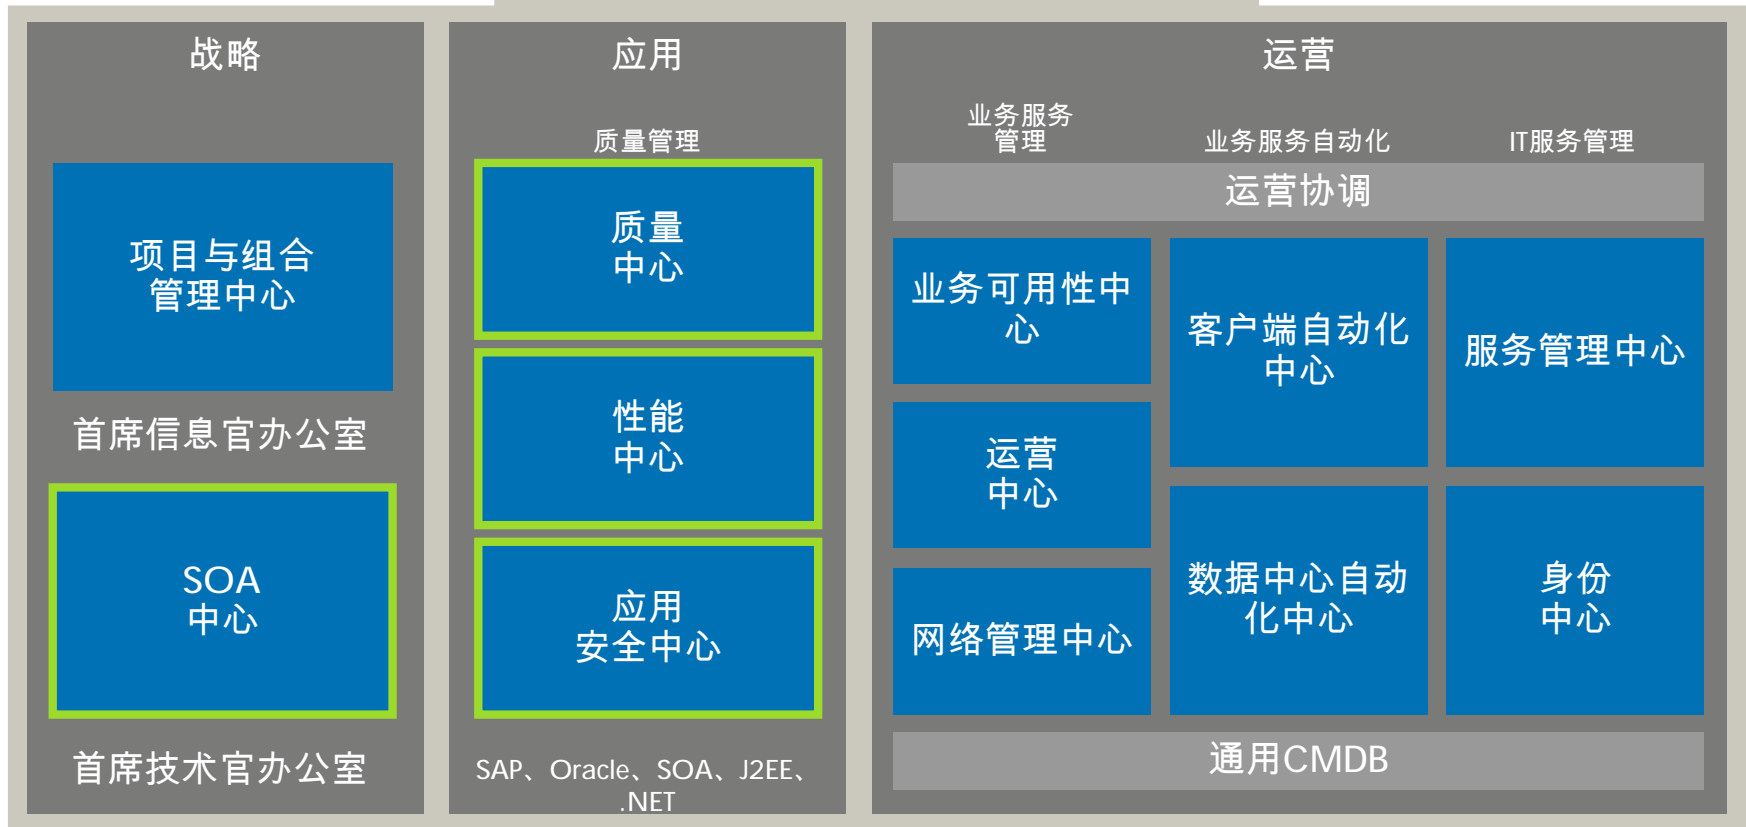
战略

项目与组合管理中心

首席信息官办公室

SOA
中心

首席技术官办公室

应用

质量管理

质量
中心

性能
中心

应用
安全中心

SAP、Oracle、SOA、J2EE、.NET

运营

业务服务管理

业务服务自动化

IT服务管理

运营协调

业务可用性中心

运营
中心

网络管理中心

客户端自动化中心

数据中心自动化中心

服务管理中心

身份
中心

通用CMDB